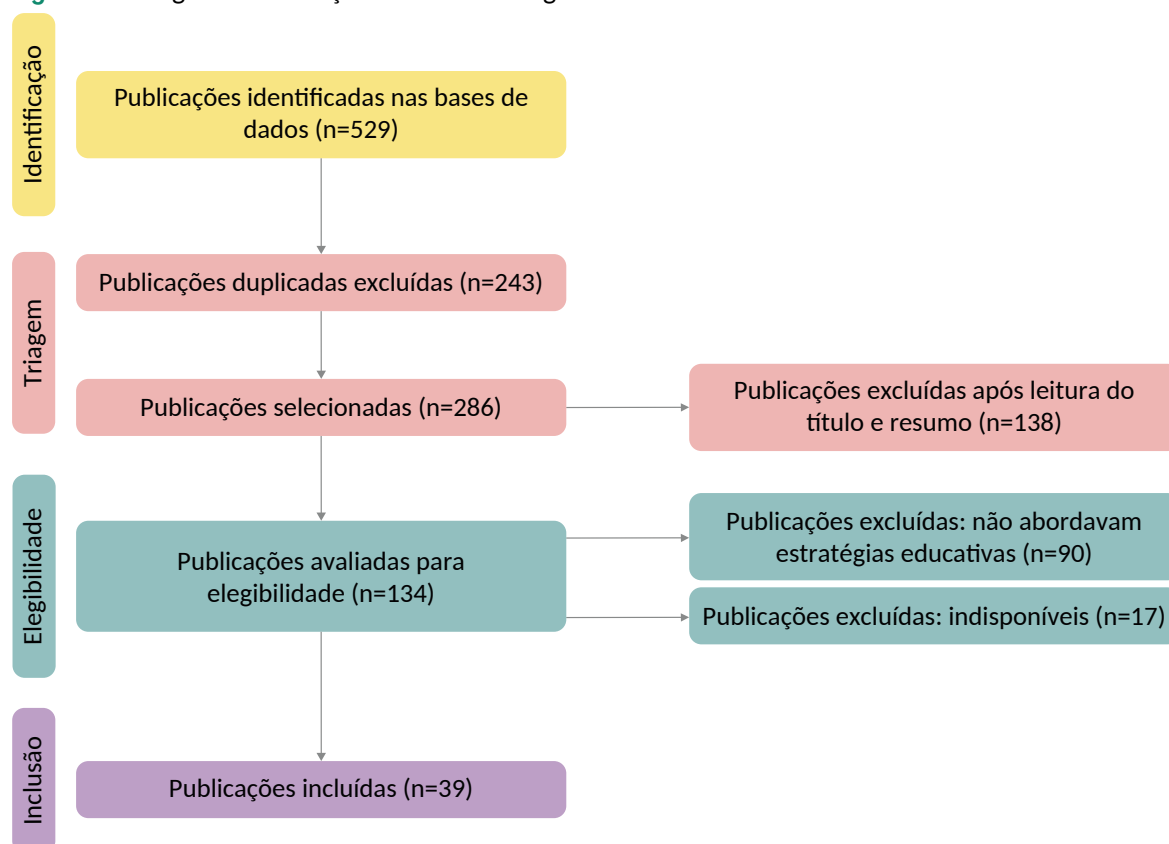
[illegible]

Identificação

Publicações identificadas nas bases de dados (n=529)

Triagem

Publicações duplicadas excluídas (n=243)

Publicações selecionadas (n=286)

Publicações excluídas após leitura do título e resumo (n=138)

Elegibilidade

Publicações avaliadas para elegibilidade (n=134)

Publicações excluídas: não abordavam estratégias educativas (n=90)

Publicações excluídas: indisponíveis (n=17)

Inclusão

Publicações incluídas (n=39)